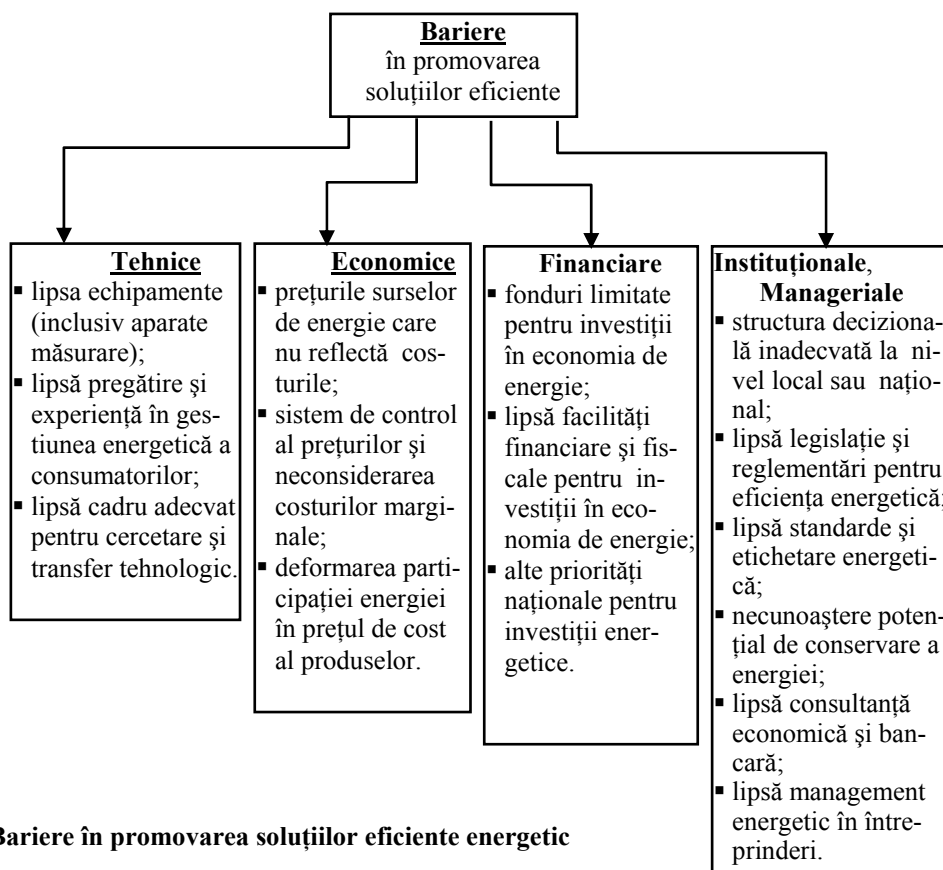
**Bariere**
în promovarea soluţiilor eficiente

**Tehnice**
- lipsa echipamente (inclusiv aparate măsurare);
- lipsă pregătire şi experienţă în gestiunea energetică a consumatorilor;
- lipsă cadru adecvat pentru cercetare şi transfer tehnologic.

**Economice**
- preţurile surselor de energie care nu reflectă costurile;
- sistem de control al preţurilor şi neconsiderarea costurilor marginale;
- deformarea participaţiei energiei în preţul de cost al produselor.

**Financiare**
- fonduri limitate pentru investiţii în economia de energie;
- lipsă facilităţi financiare şi fiscale pentru investiţii în economia de energie;
- alte priorităţi naţionale pentru investiţii energetice.

**Instituţionale**, **Manageriale**
- structura decizională inadecvată la nivel local sau naţional;
- lipsă legislaţie şi reglementări pentru eficienţa energetică;
- lipsă standarde şi etichetare energetică;
- necunoaştere potenţial de conservare a energiei;
- lipsă consultanţă economică şi bancară;
- lipsă management energetic în întreprinderi.

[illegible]ariere în promovarea soluţiilor eficiente energetic